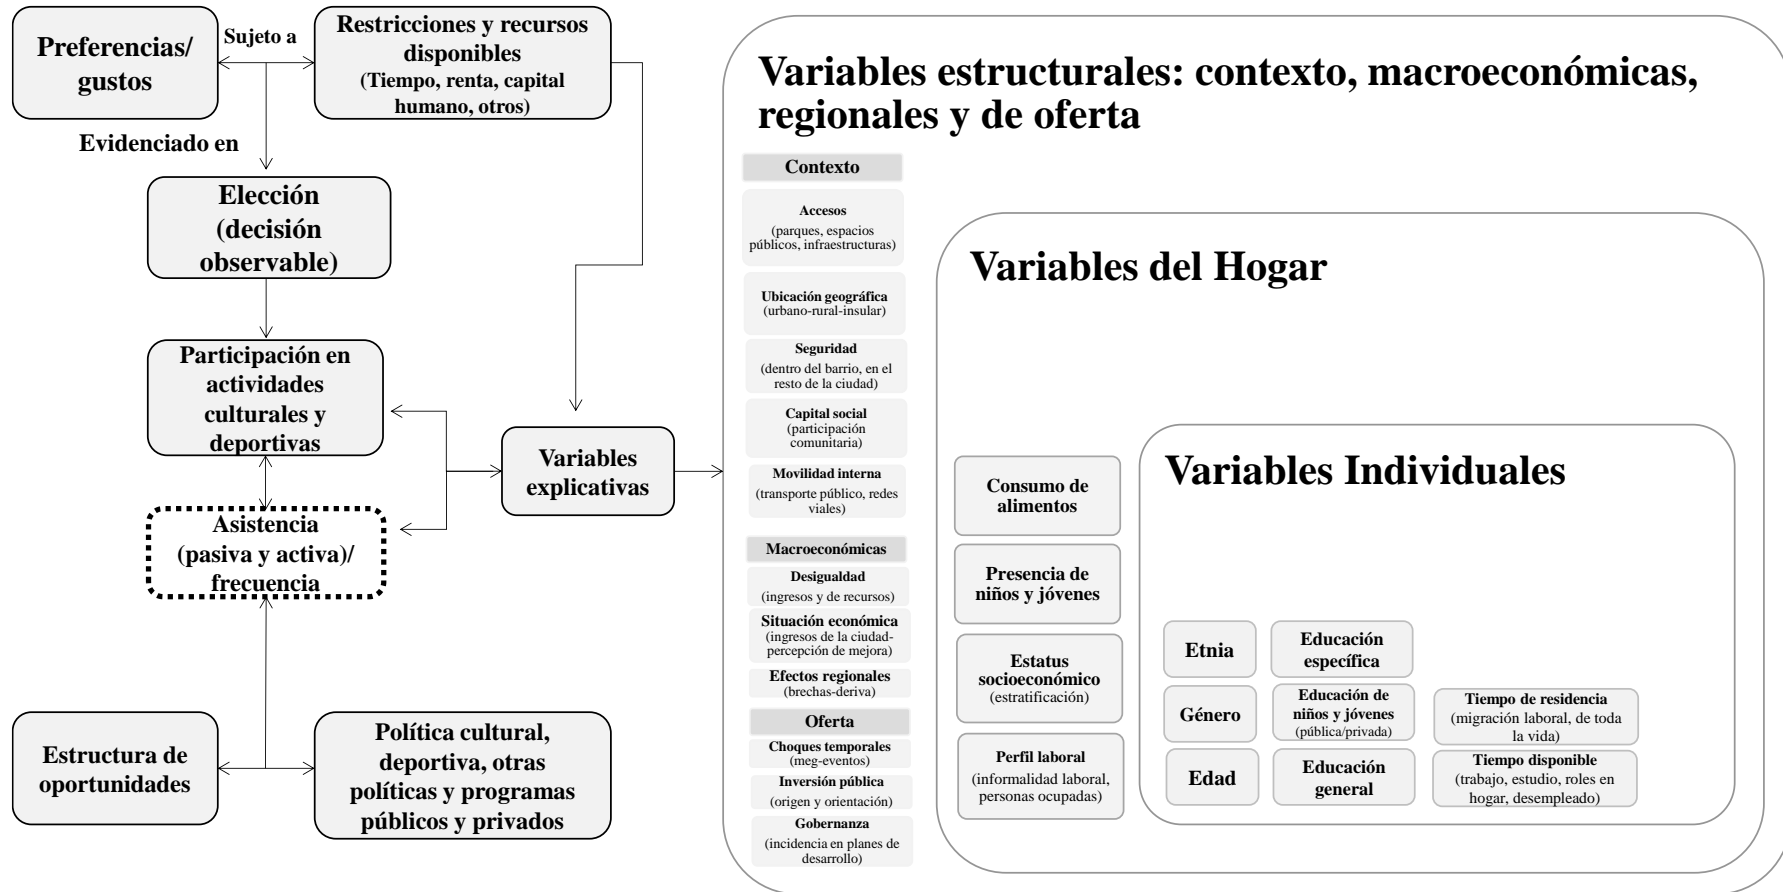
Preferencias/ gustos

Sujeto a

Restricciones y recursos disponibles (Tiempo, renta, capital humano, otros)

Evidenciado en

Elección (decisión observable)

Participación en actividades culturales y deportivas

Asistencia (pasiva y activa)/ frecuencia

Variables explicativas

Estructura de oportunidades

Política cultural, deportiva, otras políticas y programas públicos y privados

Variables estructurales: contexto, macroeconómicas, regionales y de oferta

Contexto

Accesos (parques, espacios públicos, infraestructuras)

Ubicación geográfica (urbano-rural-insular)

Seguridad (dentro del barrio, en el resto de la ciudad)

Capital social (participación comunitaria)

Movilidad interna (transporte público, redes viales)

Macroeconómicas

Desigualdad (ingresos y de recursos)

Situación económica (ingresos de la ciudad-percepción de mejora)

Efectos regionales (brechas-deriva)

Oferta

Choques temporales (meg-eventos)

Inversión pública (origen y orientación)

Gobernanza (incidencia en planes de desarrollo)

Variables del Hogar

Consumo de alimentos

Presencia de niños y jóvenes

Estatus socioeconómico (estratificación)

Perfil laboral (informalidad laboral, personas ocupadas)

Variables Individuales

Etnia

Género

Edad

Educación específica

Educación de niños y jóvenes (pública/privada)

Educación general

Tiempo de residencia (migración laboral, de toda la vida)

Tiempo disponible (trabajo, estudio, roles en hogar, desempleado)